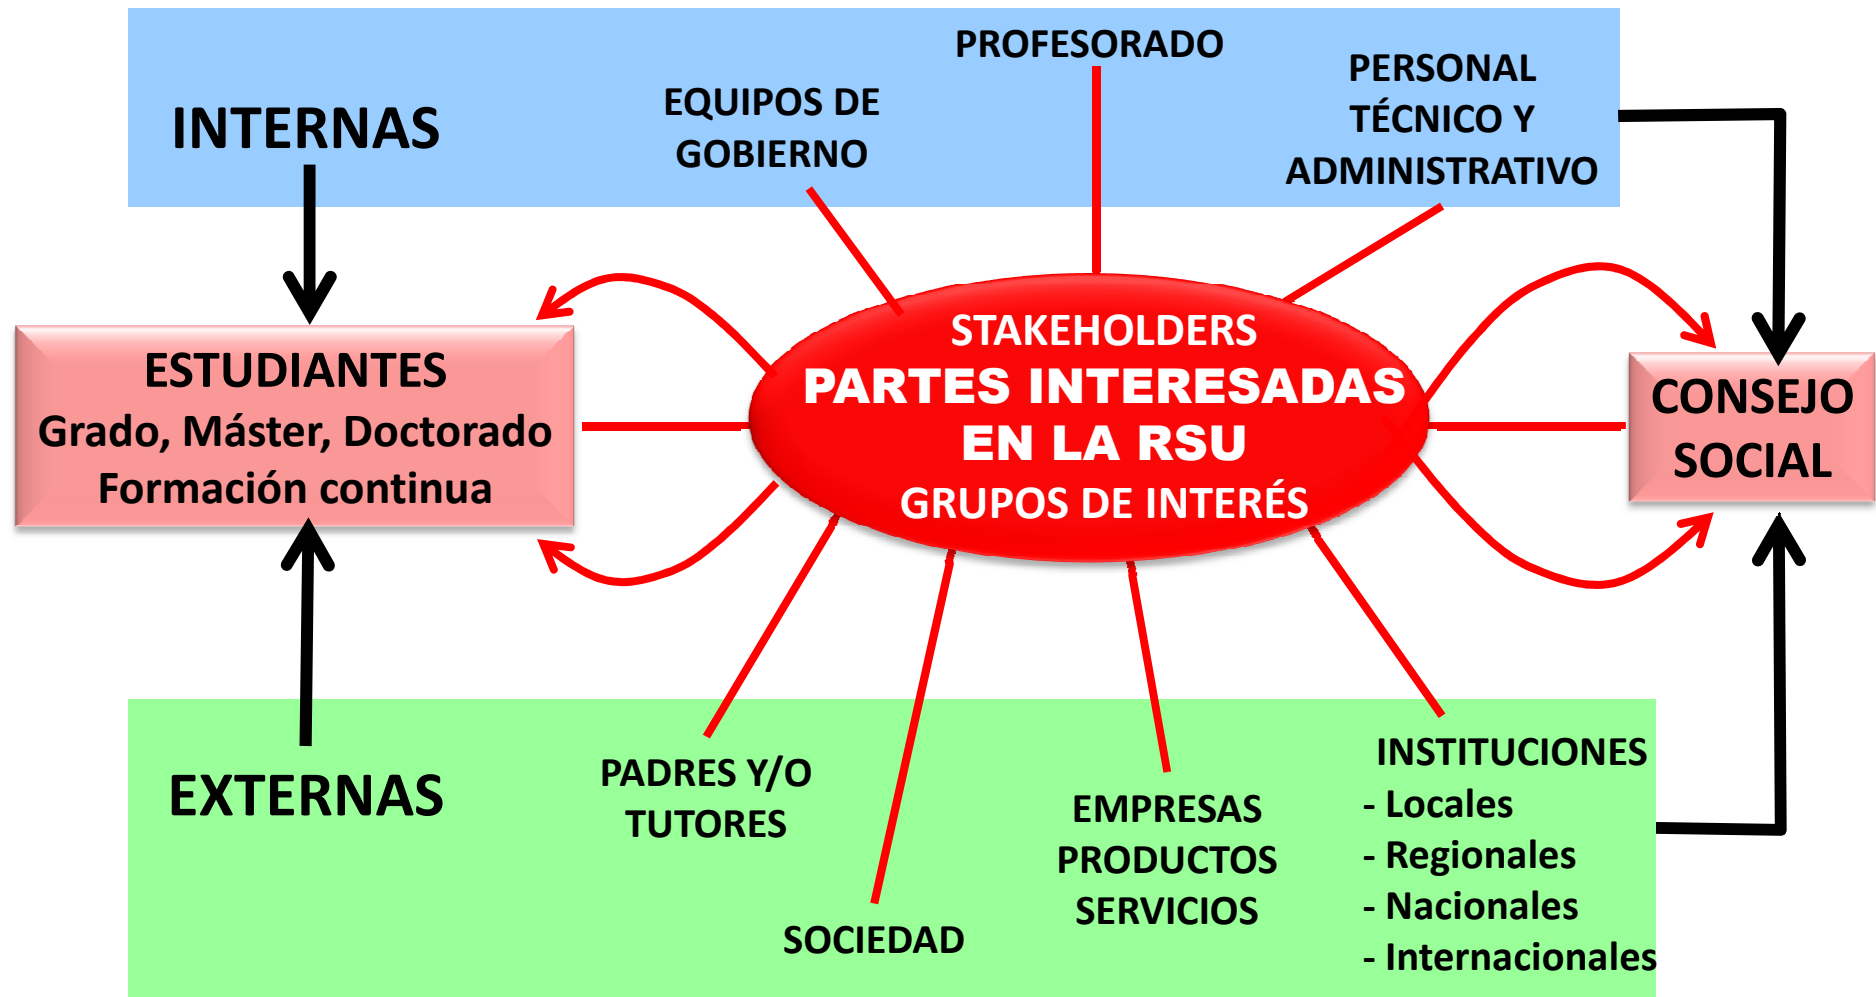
INTERNAS

EQUIPOS DE GOBIERNO

PROFESORADO

PERSONAL TÉCNICO Y ADMINISTRATIVO

ESTUDIANTES
Grado, Máster, Doctorado
Formación continua

STAKEHOLDERS
PARTES INTERESADAS
EN LA RSU
GRUPOS DE INTERÉS

CONSEJO SOCIAL

EXTERNAS

PADRES Y/O TUTORES

SOCIEDAD

EMPRESAS
PRODUCTOS
SERVICIOS

INSTITUCIONES
- Locales
- Regionales
- Nacionales
- Internacionales